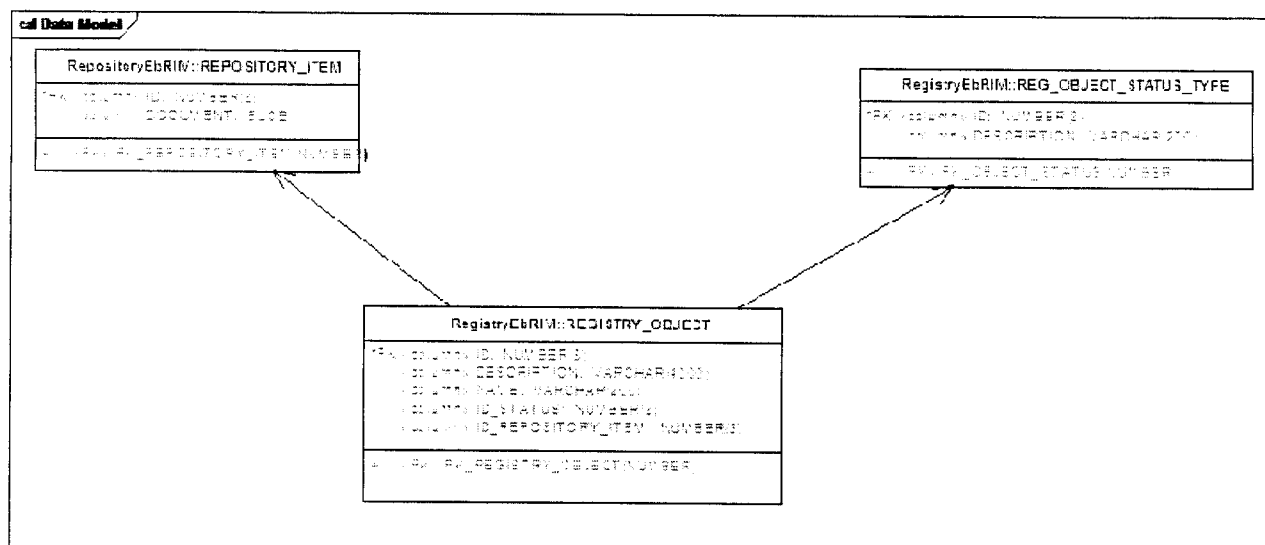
cd Data Model

RepositoryEbRIM::REPOSITORY_ITEM

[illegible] ID: NUMBER(3)
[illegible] DOCUMENT: BLOB

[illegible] PK_REPOSITORY_ITEM(NUMBER)

RegistryEbRIM::REG_OBJECT_STATUS_TYPE

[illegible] ID: NUMBER(3)
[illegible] DESCRIPTION: VARCHAR2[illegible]

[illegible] PK_OBJECT_STATUS(NUMBER)

RegistryEbRIM::REGISTRY_OBJECT

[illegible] ID: NUMBER(3)
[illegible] DESCRIPTION: VARCHAR(4000)
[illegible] NAME: VARCHAR(4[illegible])
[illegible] ID_STATUS: NUMBER(3)
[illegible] ID_REPOSITORY_ITEM: NUMBER(3)

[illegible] PK_REGISTRY_OBJECT(NUMBER)